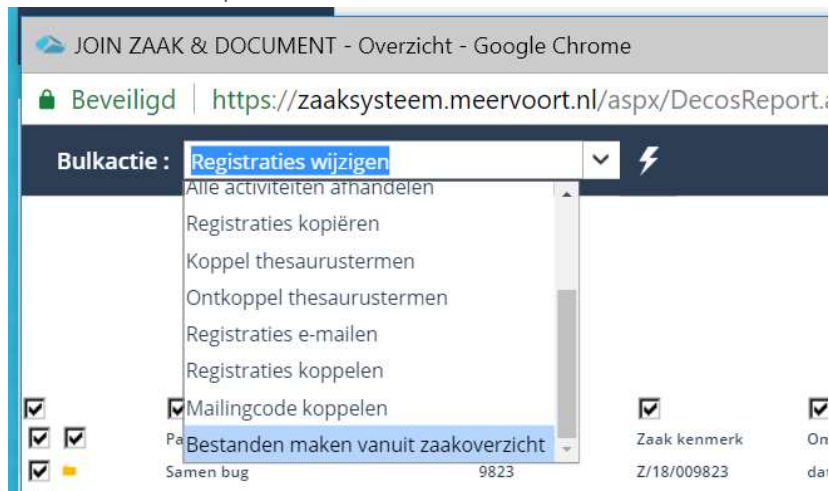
JOIN ZAAK & DOCUMENT - Overzicht - Google Chrome

Beveiligd | https://zaaksysteem.meervoort.nl/aspx/DecosReport.a

Bulkactie : Registraties wijzigen

Alle activiteiten afhandelen
Registraties kopiëren
Koppel thesaurustermen
Ontkoppel thesaurustermen
Registraties e-mailen
Registraties koppelen
Mailingcode koppelen
Bestanden maken vanuit zaakoverzicht

| Pa | | Zaak kenmerk | On |
|---|---|---|---|
| Samen bug | 9823 | Z/18/009823 | dat |